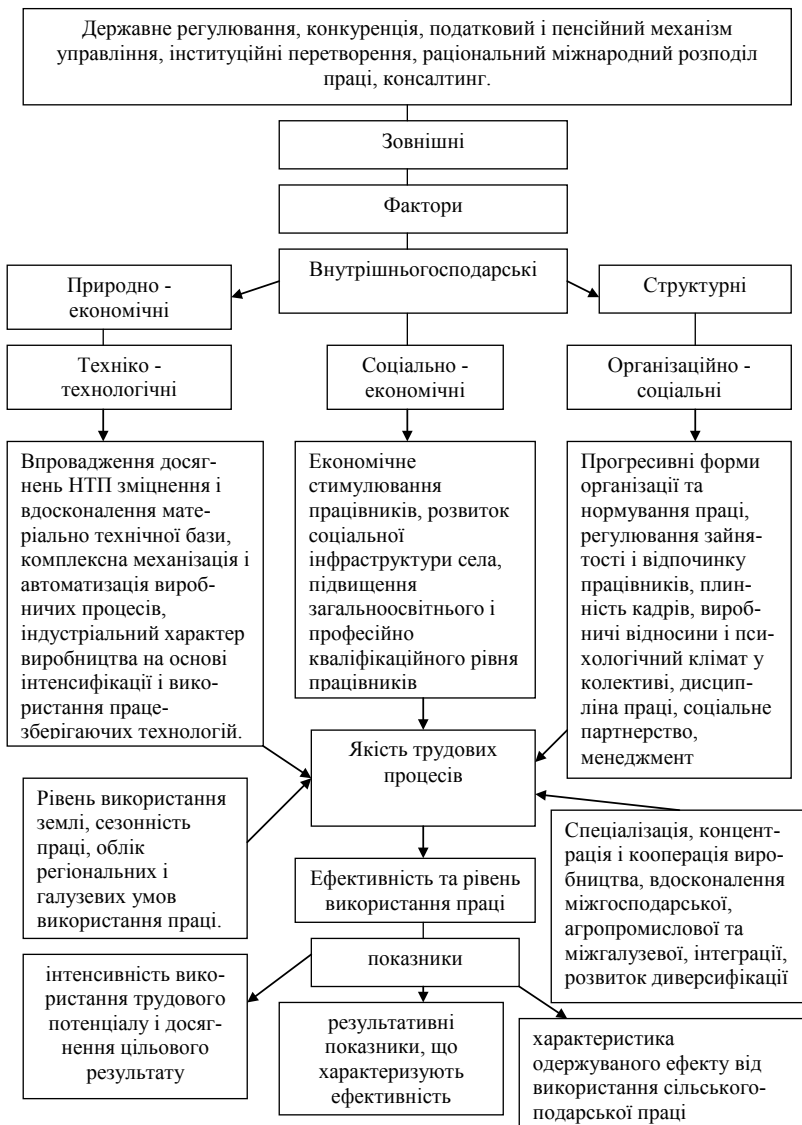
Державне регулювання, конкуренція, податковий і пенсійний механізм управління, інституційні перетворення, раціональний міжнародний розподіл праці, консалтинг.

Зовнішні

Фактори

Природно - економічні

Внутрішньогосподарські

Структурні

Техніко - технологічні

Соціально - економічні

Організаційно - соціальні

Впровадження досягнень НТП зміцнення і вдосконалення матеріально технічної бази, комплексна механізація і автоматизація виробничих процесів, індустріальний характер виробництва на основі інтенсифікації і використання працезберігаючих технологій.

Економічне стимулювання працівників, розвиток соціальної інфраструктури села, підвищення загальноосвітнього і професійно кваліфікаційного рівня працівників

Прогресивні форми організації та нормування праці, регулювання зайнятості і відпочинку працівників, плинність кадрів, виробничі відносини і психологічний клімат у колективі, дисципліна праці, соціальне партнерство, менеджмент

Якість трудових процесів

Рівень використання землі, сезонність праці, облік регіональних і галузевих умов використання праці.

Спеціалізація, концентрація і кооперація виробництва, вдосконалення міжгосподарської, агропромислової та міжгалузевої, інтеграції, розвиток диверсифікації

Ефективність та рівень використання праці

показники

інтенсивність використання трудового потенціалу і досягнення цільового результату

результативні показники, що характеризують ефективність

характеристика одержуваного ефекту від використання сільськогоподарської праці